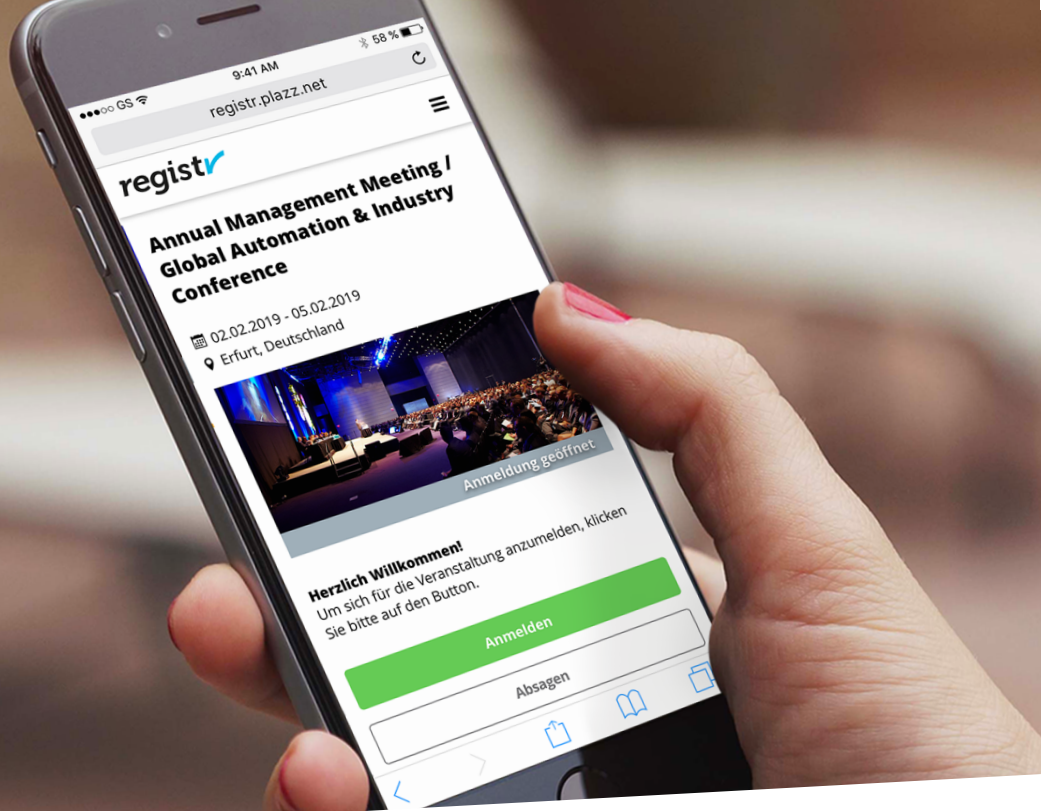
●●●○○ GS
9:41 AM
58 %
registr.plazz.net

registr

Annual Management Meeting / Global Automation & Industry Conference

02.02.2019 - 05.02.2019
Erfurt, Deutschland

Anmeldung geöffnet

Herzlich Willkommen!
Um sich für die Veranstaltung anzumelden, klicken Sie bitte auf den Button.

Anmelden

Absagen